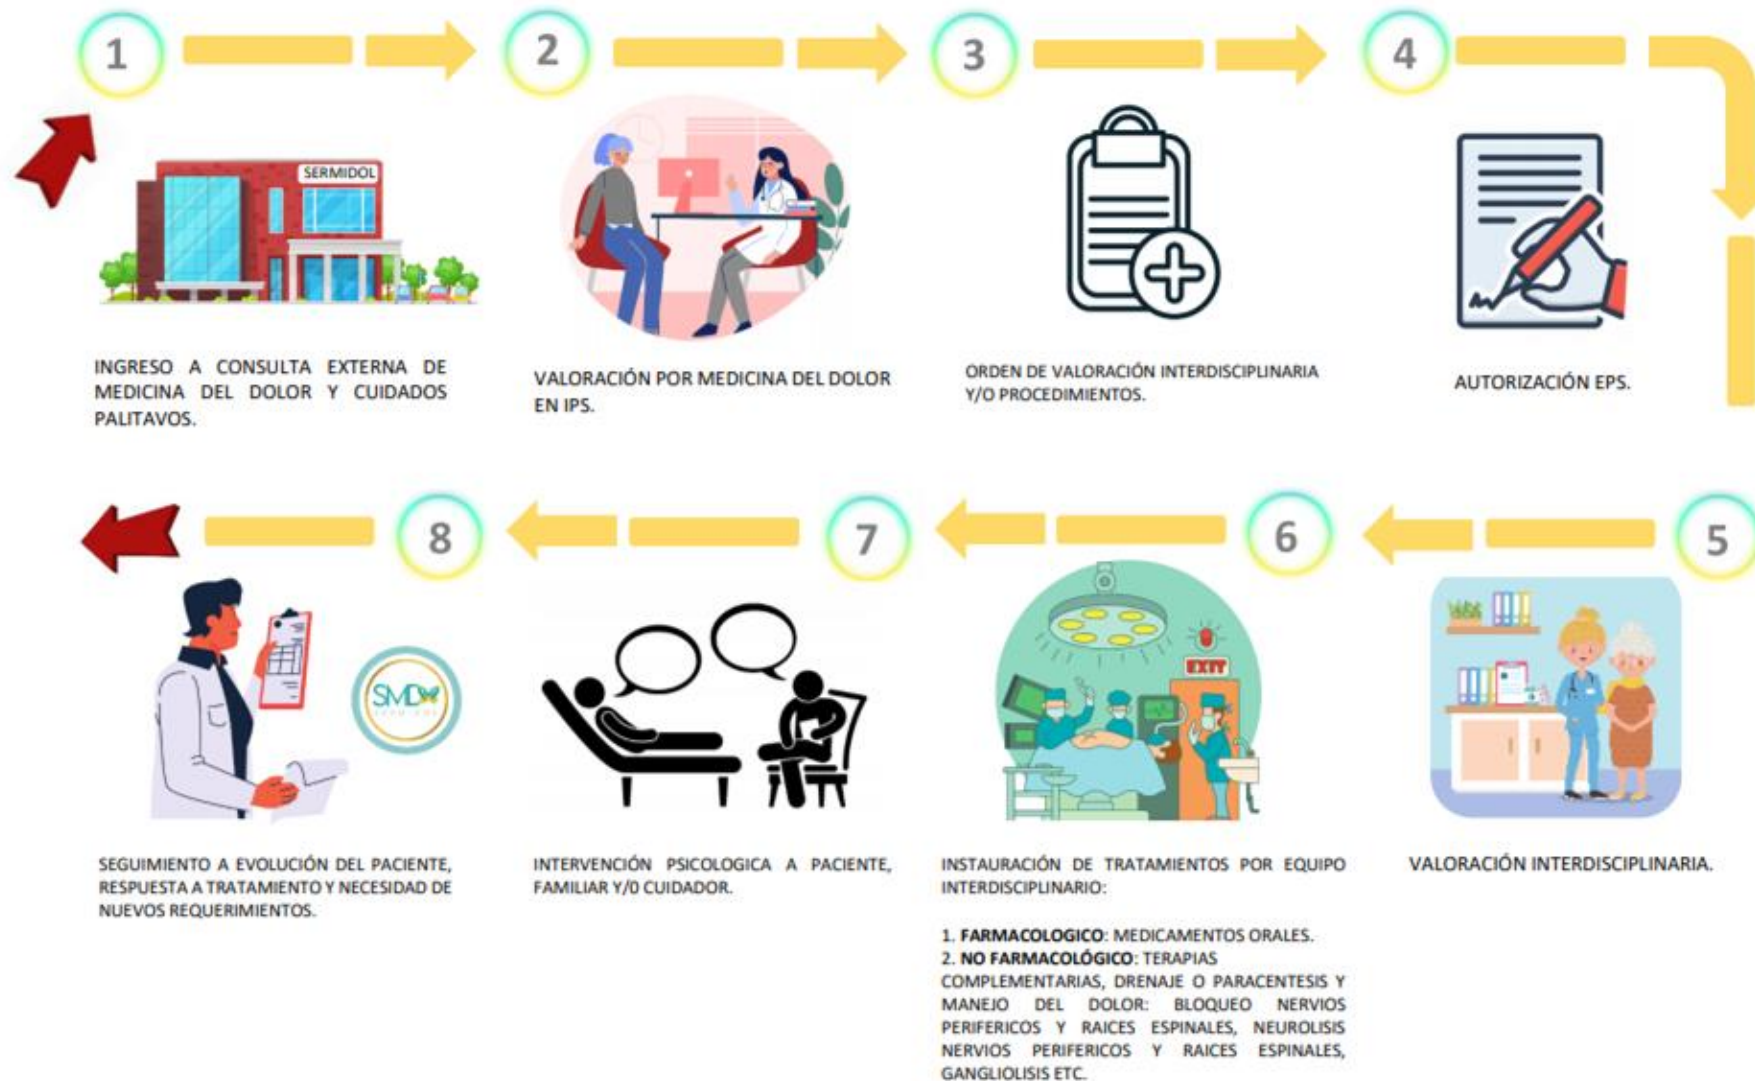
1

SERMIDOL

INGRESO A CONSULTA EXTERNA DE MEDICINA DEL DOLOR Y CUIDADOS PALITAVOS.

2

VALORACIÓN POR MEDICINA DEL DOLOR EN IPS.

3

ORDEN DE VALORACIÓN INTERDISCIPLINARIA Y/O PROCEDIMIENTOS.

4

AUTORIZACIÓN EPS.

5

VALORACIÓN INTERDISCIPLINARIA.

6

EXIT

INSTAURACIÓN DE TRATAMIENTOS POR EQUIPO INTERDISCIPLINARIO:

1. **FARMACOLOGICO**: MEDICAMENTOS ORALES.
2. **NO FARMACOLÓGICO**: TERAPIAS COMPLEMENTARIAS, DRENAJE O PARACENTESIS Y MANEJO DEL DOLOR: BLOQUEO NERVIOS PERIFERICOS Y RAICES ESPINALES, NEUROLISIS NERVIOS PERIFERICOS Y RAICES ESPINALES, GANGLIOLISIS ETC.

7

INTERVENCIÓN PSICOLOGICA A PACIENTE, FAMILIAR Y/0 CUIDADOR.

8

SMD

SEGUIMIENTO A EVOLUCIÓN DEL PACIENTE, RESPUESTA A TRATAMIENTO Y NECESIDAD DE NUEVOS REQUERIMIENTOS.